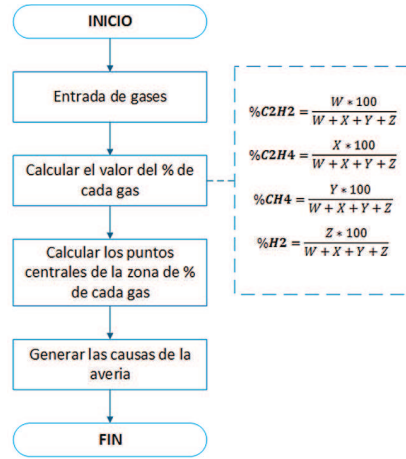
INICIO

Entrada de gases

Calcular el valor del % de cada gas

Calcular los puntos centrales de la zona de % de cada gas

Generar las causas de la averia

FIN

$\%C2H2 = \frac{W * 100}{W + X + Y + Z}$

$\%C2H4 = \frac{X * 100}{W + X + Y + Z}$

$\%CH4 = \frac{Y * 100}{W + X + Y + Z}$

$\%H2 = \frac{Z * 100}{W + X + Y + Z}$